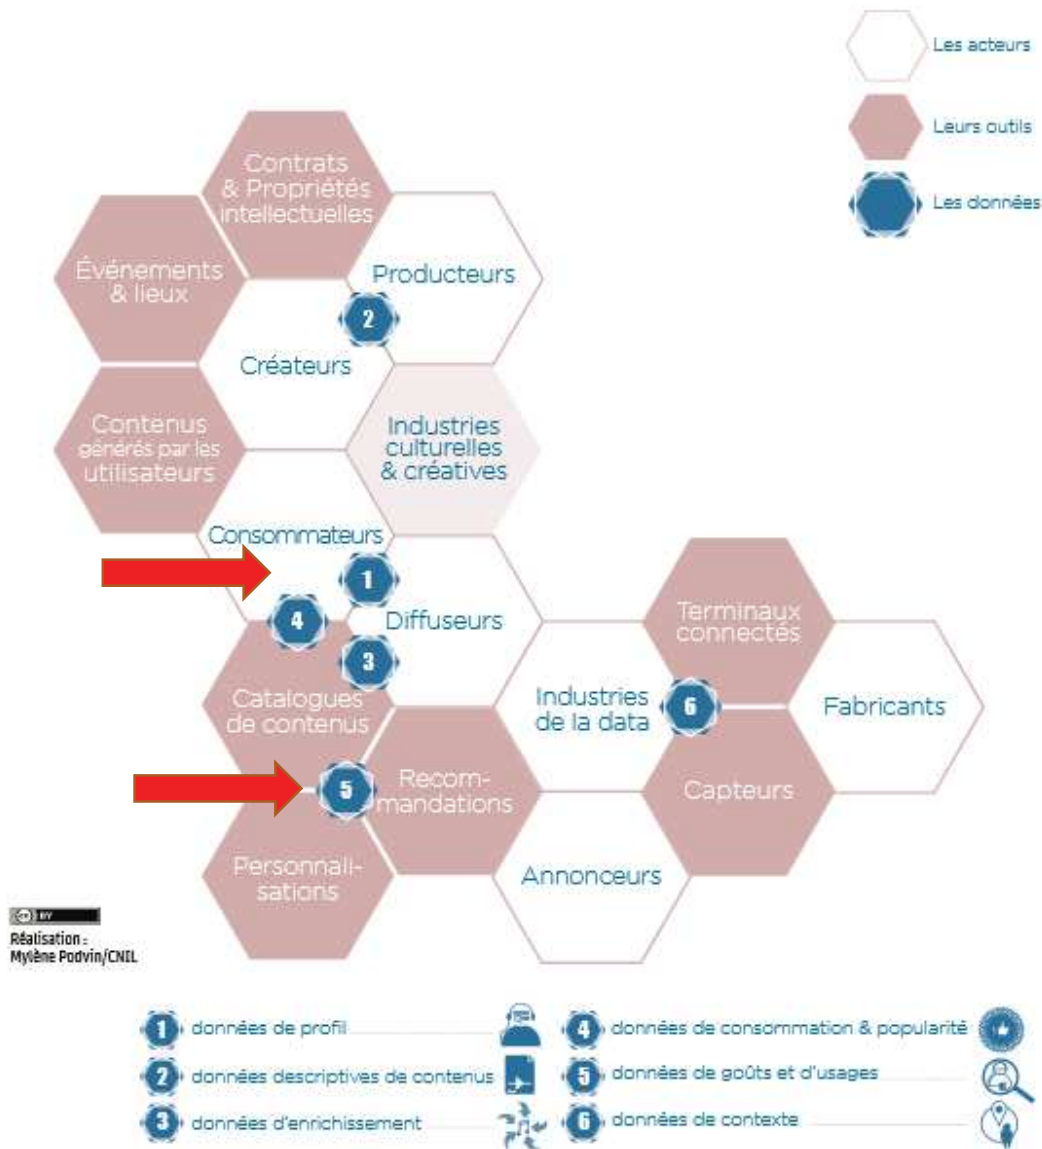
Les acteurs

Leurs outils

Les données

Contrats & Propriétés intellectuelles

Événements & lieux

Producteurs

2

Créateurs

Contenus générés par les utilisateurs

Industries culturelles & créatives

Consommateurs

1

4

Diffuseurs

3

Terminaux connectés

Catalogues de contenus

Industries de la data

6

Fabricants

5

Recom-mandations

Capteurs

Personnali-sations

Annonceurs

cc BY
Réalisation : Mylène Podvin/CNIL

1 données de profil

2 données descriptives de contenus

3 données d'enrichissement

4 données de consommation & popularité

5 données de goûts et d'usages

6 données de contexte